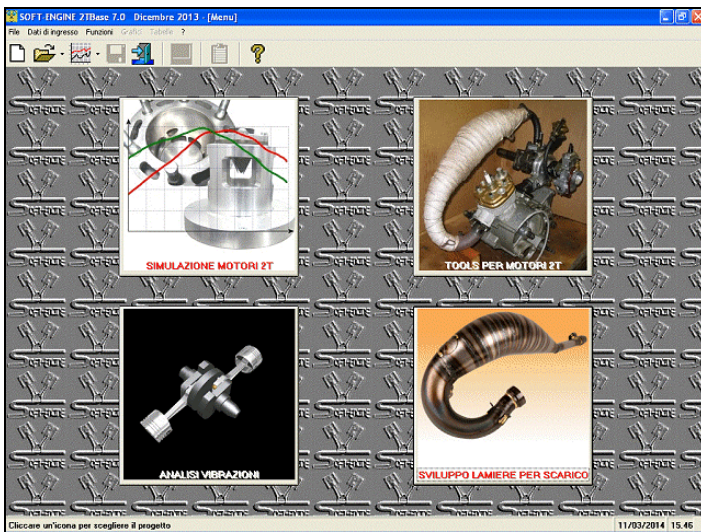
SOFT-ENGINE 2TBase 7.0 Dicembre 2013 - [Menu]

File Dati di ingresso Funzioni Grafici Tabelle ?

SIMULAZIONE MOTORI 2T

TOOLS PER MOTORI 2T

ANALISI VIBRAZIONI

SVILUPPO LAMIERE PER SCARICO

Cliccare un'icona per scegliere il progetto

11/03/2014 15.46